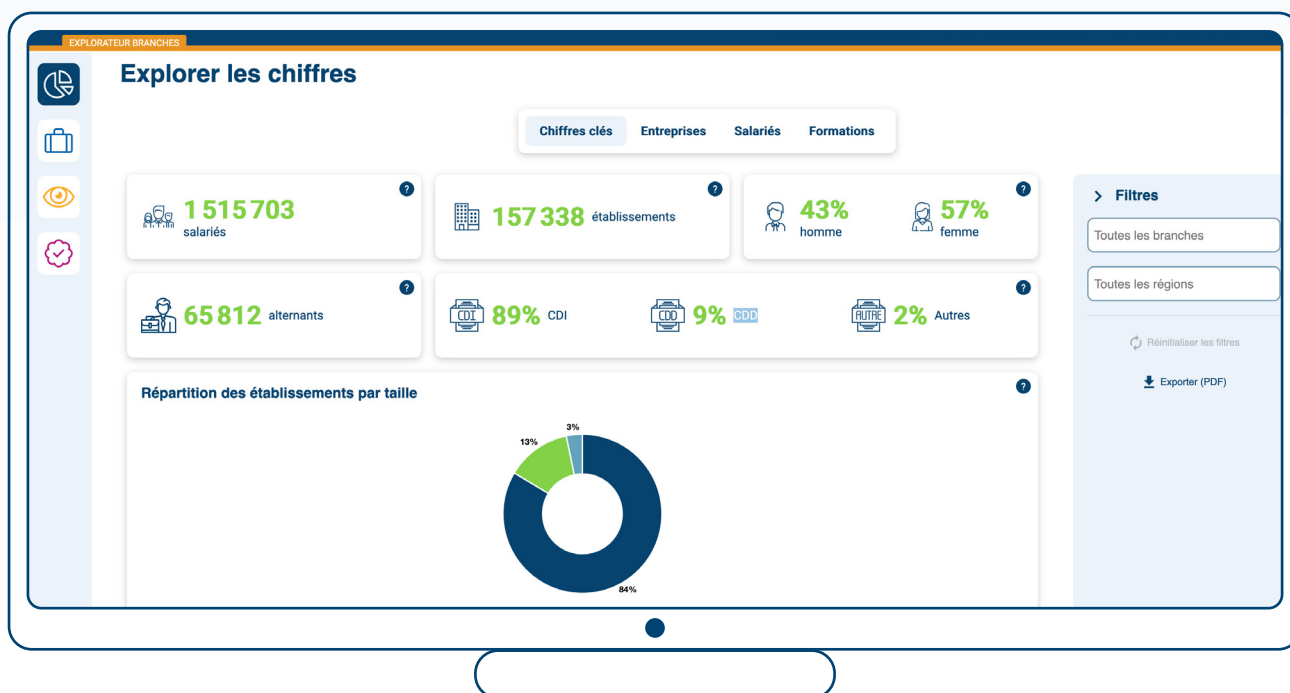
EXPLORATEUR BRANCHES

Explorer les chiffres

Chiffres clés | Entreprises | Salariés | Formations

?
1 515 703
salariés

?
157 338 établissements

?
43%
homme
57%
femme

?
65 812 alternants

?
CDI 89% CDI
CDD 9% CDD
AUTRE 2% Autres

Répartition des établissements par taille
?

3%
13%
84%

Filtres
Toutes les branches
Toutes les régions
Réinitialiser les filtres
Exporter (PDF)